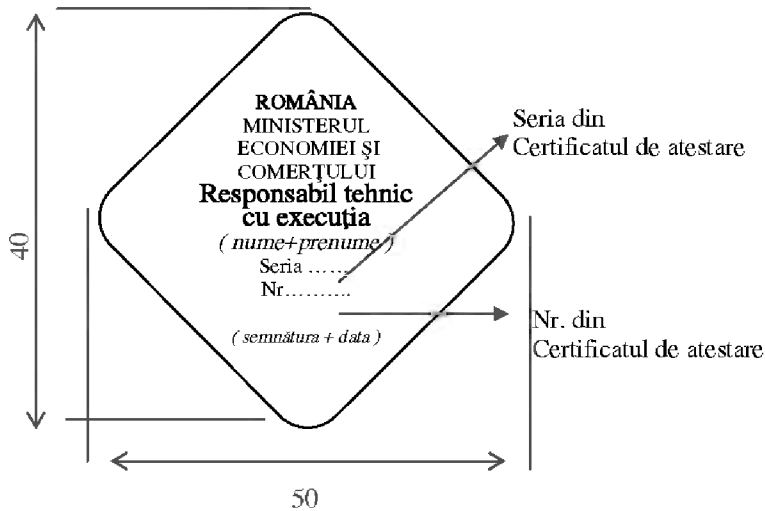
ROMÂNIA
MINISTERUL
ECONOMIEI ŞI
COMERŢULUI
Responsabil tehnic
cu execuţia
( nume+prenume )
Seria ……
Nr……….
( semnătura + data )

Seria din
Certificatul de atestare

Nr. din
Certificatul de atestare

40

50